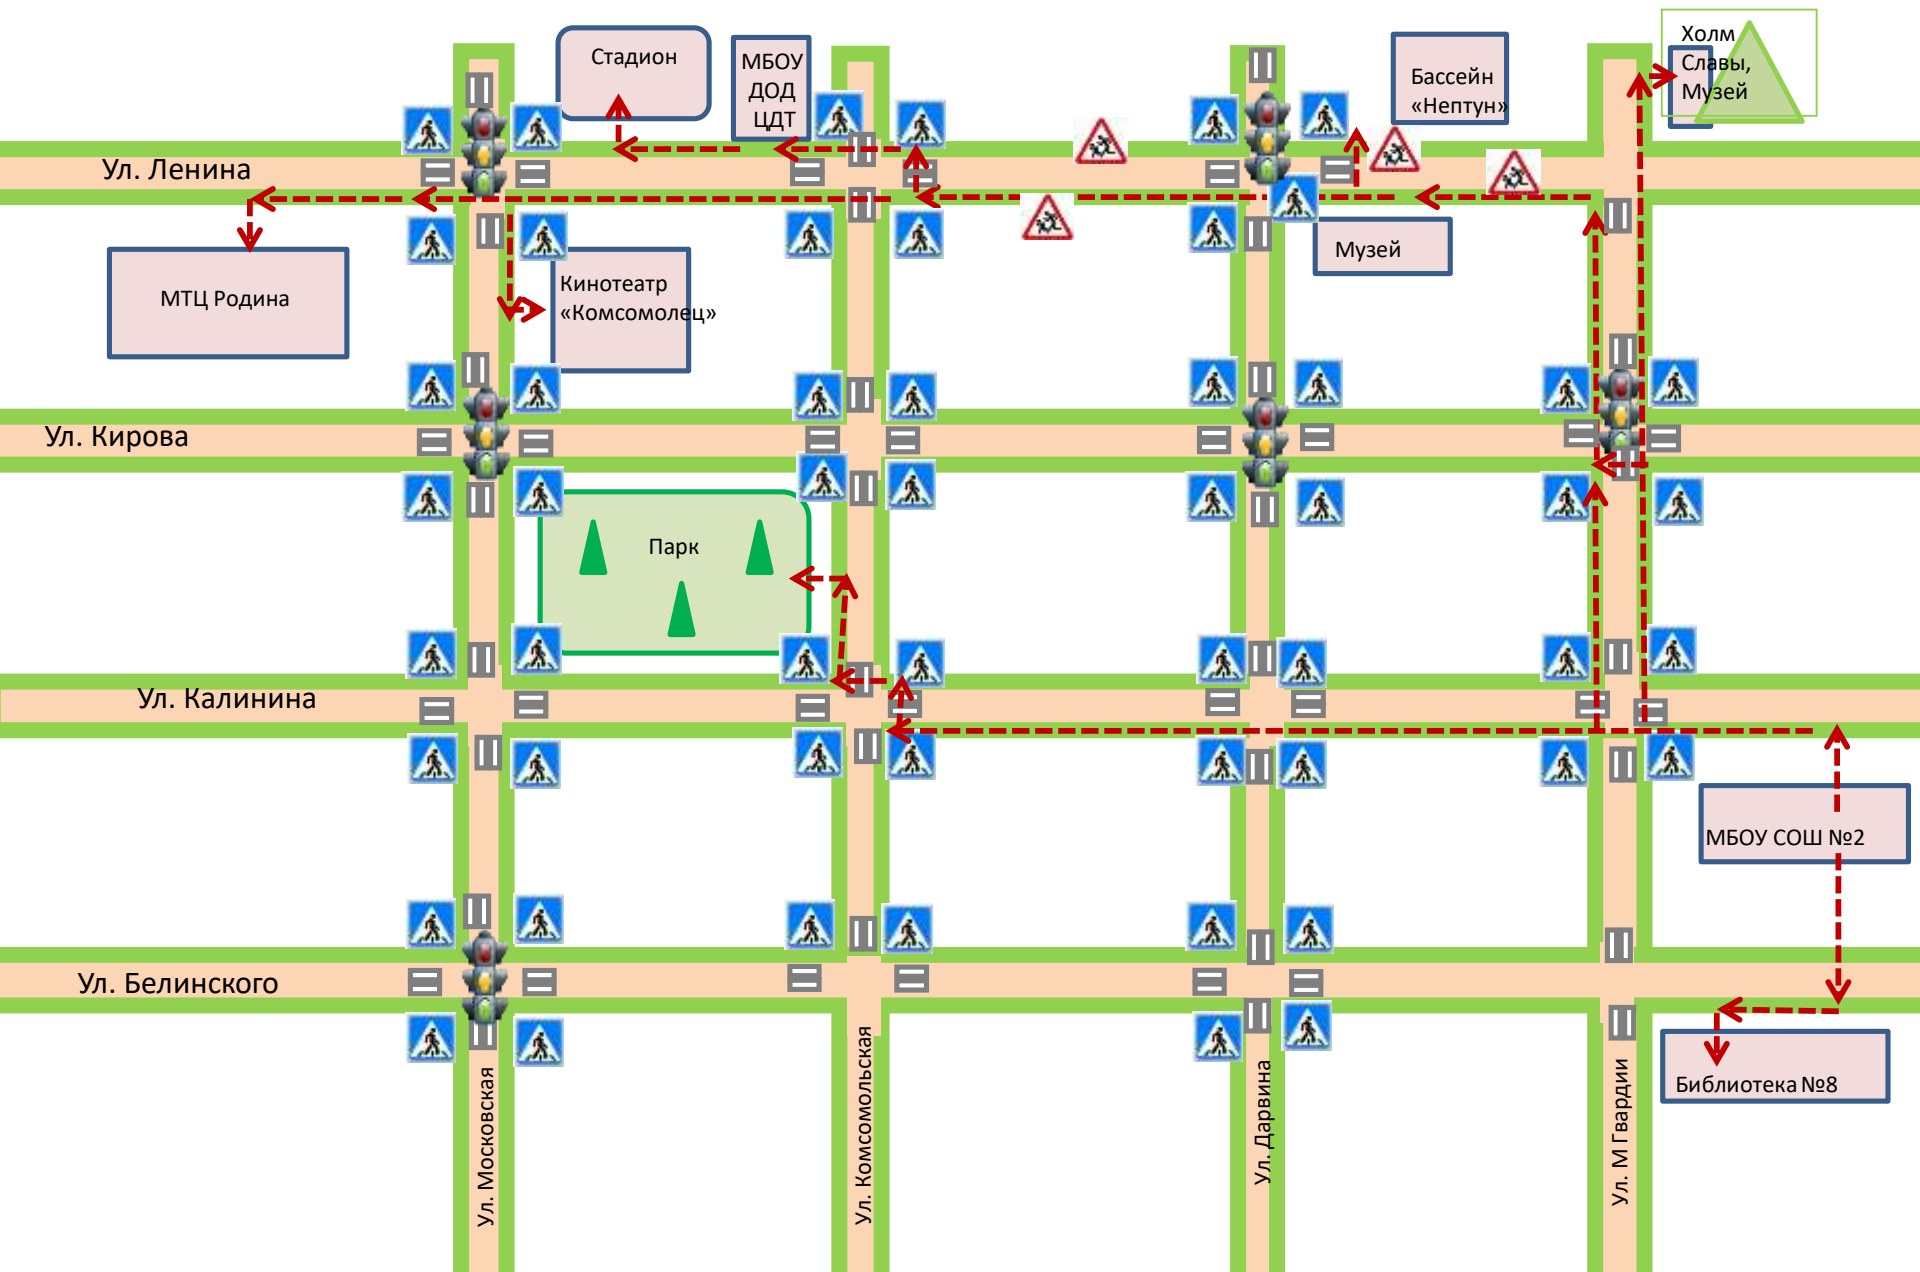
Стадион

МБОУ ДОД ЦДТ

Бассейн «Нептун»

Холм Славы, Музей

Ул. Ленина

Музей

МТЦ Родина

Кинотеатр «Комсомолец»

Ул. Кирова

Парк

Ул. Калинина

МБОУ СОШ №2

Ул. Белинского

Библиотека №8

Ул. Московская

Ул. Комсомольская

Ул. Дарвина

Ул. М Гвардии